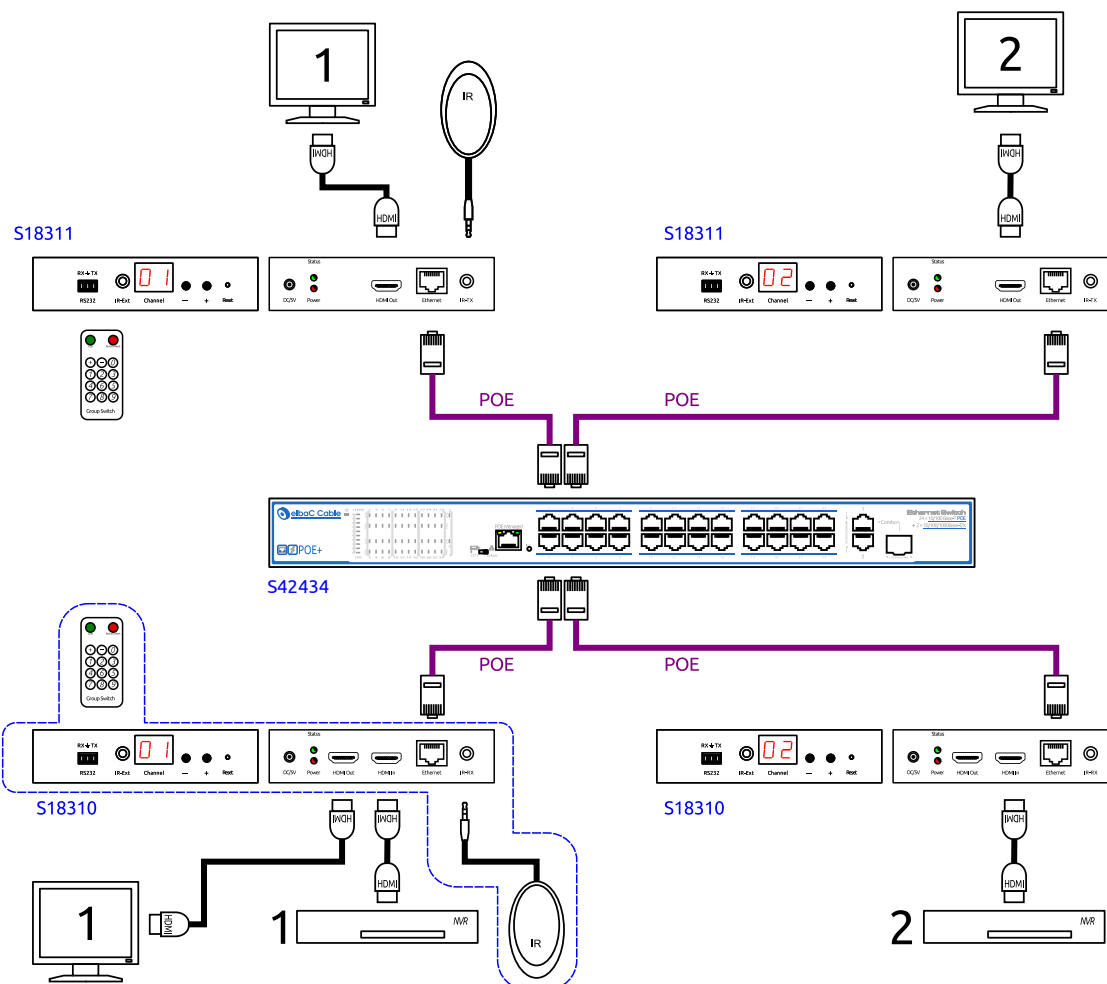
1

IR

HDMI

HDMI

2

HDMI

HDMI

S18311

RX TX
RS232
IR-Ext
01
Channel
—
+
Reset

Status
DC/5V
Power
HDMI Out
Ethernet
IR-TX

S18311

RX TX
RS232
IR-Ext
02
Channel
—
+
Reset

Status
DC/5V
Power
HDMI Out
Ethernet
IR-TX

Group Switch

POE

POE

elbaC Cable

POE+

Ethernet Switch

S42434

Group Switch

POE

POE

RX TX
RS232
IR-Ext
01
Channel
—
+
Reset

Status
DC/5V
Power
HDMI Out
HDMI In
Ethernet
IR-RX

RX TX
RS232
IR-Ext
02
Channel
—
+
Reset

Status
DC/5V
Power
HDMI Out
HDMI In
Ethernet
IR-RX

S18310

S18310

HDMI

HDMI

HDMI

HDMI

HDMI

HDMI

1

HDMI

1

NVR

IR

2

NVR